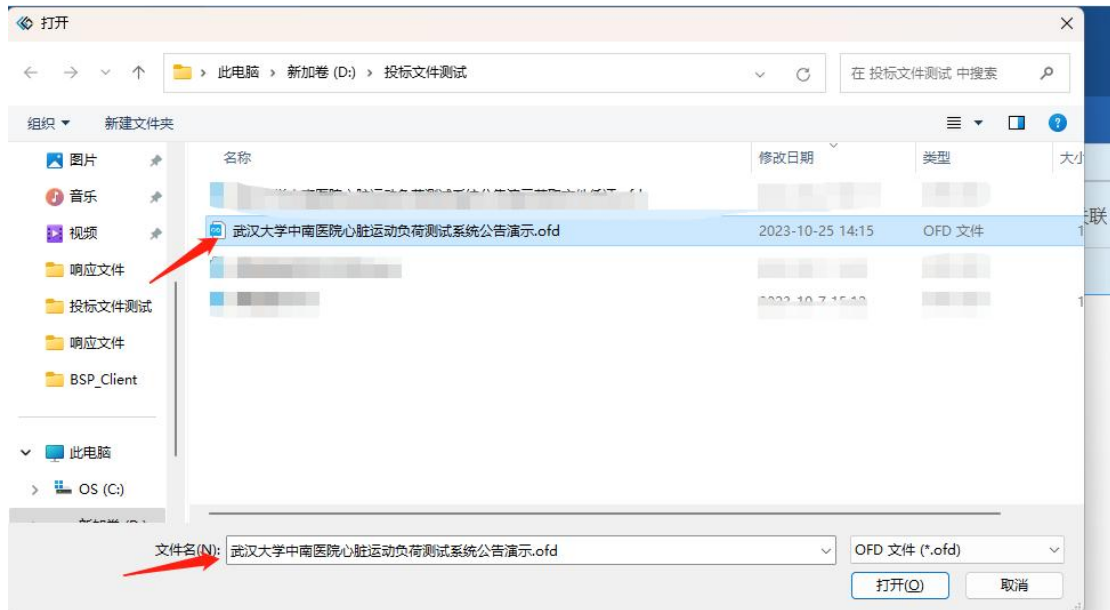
打开

此电脑 › 新加卷 (D:) › 投标文件测试

在 投标文件测试 中搜索

组织 ▾ 新建文件夹

图片
音乐
视频
响应文件
投标文件测试
响应文件
BSP_Client
此电脑
OS (C:)
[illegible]

| 名称 | 修改日期 | 类型 | 大小 |
|---|---|---|---|
| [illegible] | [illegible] | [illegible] | |
| 武汉大学中南医院心脏运动负荷测试系统公告演示.ofd | 2023-10-25 14:15 | OFD 文件 | 1 |
| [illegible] | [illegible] | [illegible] | |
| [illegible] | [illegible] | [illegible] | 1 |

联

文件名(N): 武汉大学中南医院心脏运动负荷测试系统公告演示.ofd

OFD 文件 (*.ofd)

打开(O) 取消